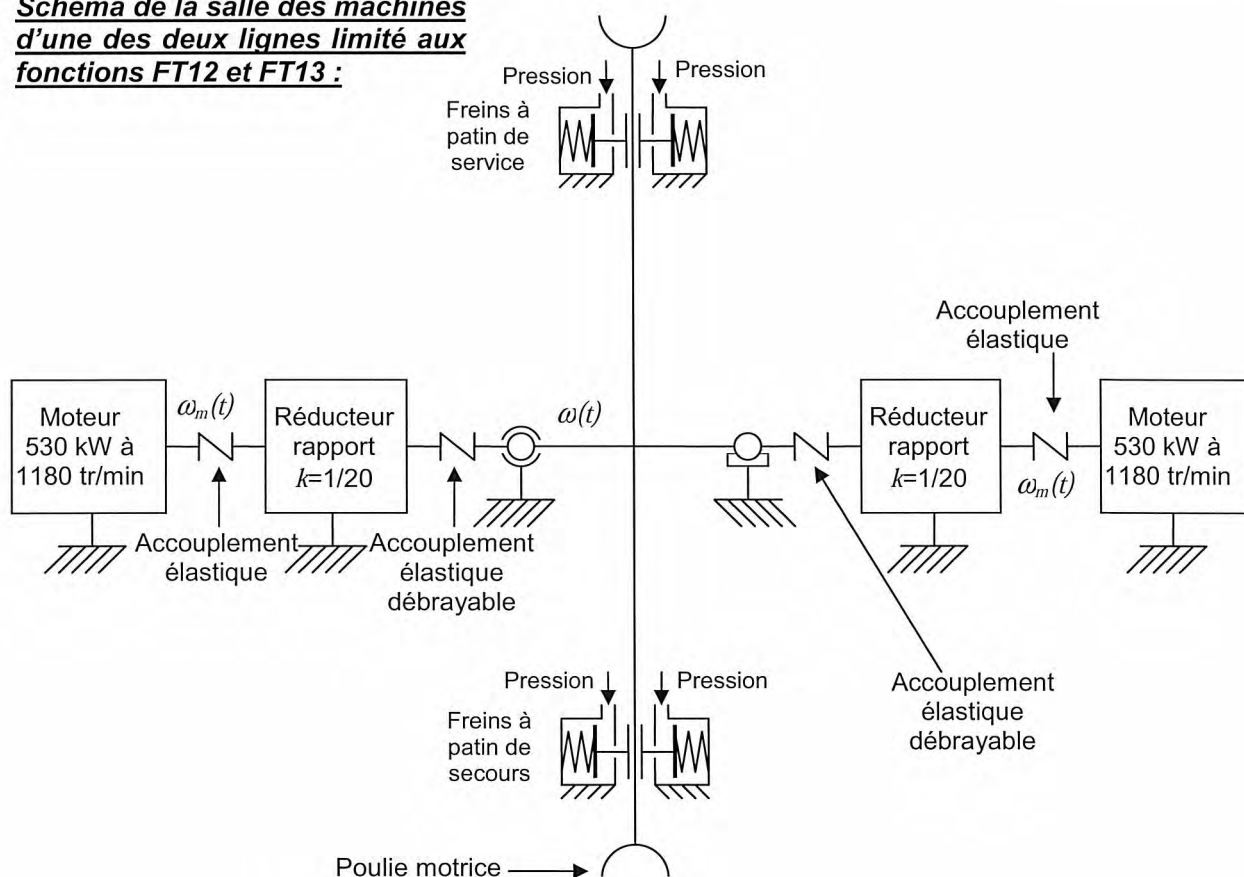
Schéma de la salle des machines d'une des deux lignes limité aux fonctions FT12 et FT13 :

Pression

Pression

Freins à patin de service

Accouplement élastique

Moteur 530 kW à 1180 tr/min

$\omega_m(t)$

Réducteur rapport $k$=1/20

$\omega(t)$

Réducteur rapport $k$=1/20

Moteur 530 kW à 1180 tr/min

$\omega_m(t)$

Accouplement élastique

Accouplement élastique débrayable

Pression

Pression

Freins à patin de secours

Accouplement élastique débrayable

Poulie motrice